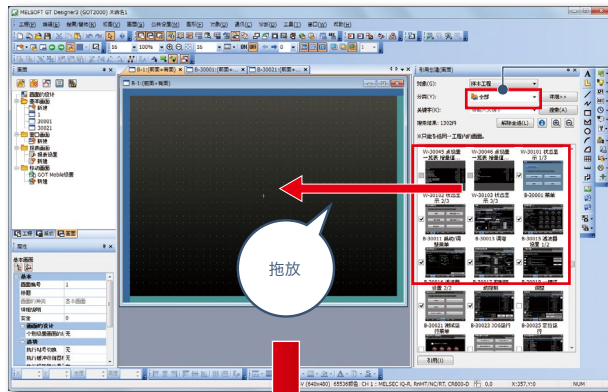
MELSOFT GT Designer3 (GOT2000) 无标题1

工程(P) 编辑(E) 搜索/替换(S) 视图(V) 画面(S) 公共设置(M) 图形(F) 对象(O) 通讯(C) 诊断(D) 工具(T) 窗口(W) 帮助(H)

16 100% 16

画面

画面的设计
基本画面
新建
1
30001
30021
窗口画面
报警画面
新建
报警设置
动画画面
GOT Mobile设置
新建

工程 画面 库

属性

基本画面
画面编号 1
标题
画面的详细设定

B-1:[画面+背景] B-30001:[画面+... B-30021:[画面+...

B-1 (画面+背景)

拖放

将库导入画面
对象(Y): 样本工程
分类(Y): 全部
关键字(K):
搜索结果: 1302件
解除全选(L)
※只追加到同一工程内的画面。
详细>>
搜索(K)

W-30045 卓越型 一览表 按窗口...
W-30045 卓越型 一览表 按窗口...
W-30101 状态显示 1/3
W-30102 状态显示 2/3
W-30103 状态显示 3/3
B-20001 标准
B-20011 基本画面...
B-20015 调整...
B-20019 调速器设置 1/2
设置 2/2

B-20021 测试运行数据
B-20022 3D3 数据运行数据
B-20023 定位监视

引用(I)

V (640x480) 65536色 CH1: MELSEC iQ-R, RnMT/NC/RT, CR800-D 0.0 X:357,Y:10 NUM